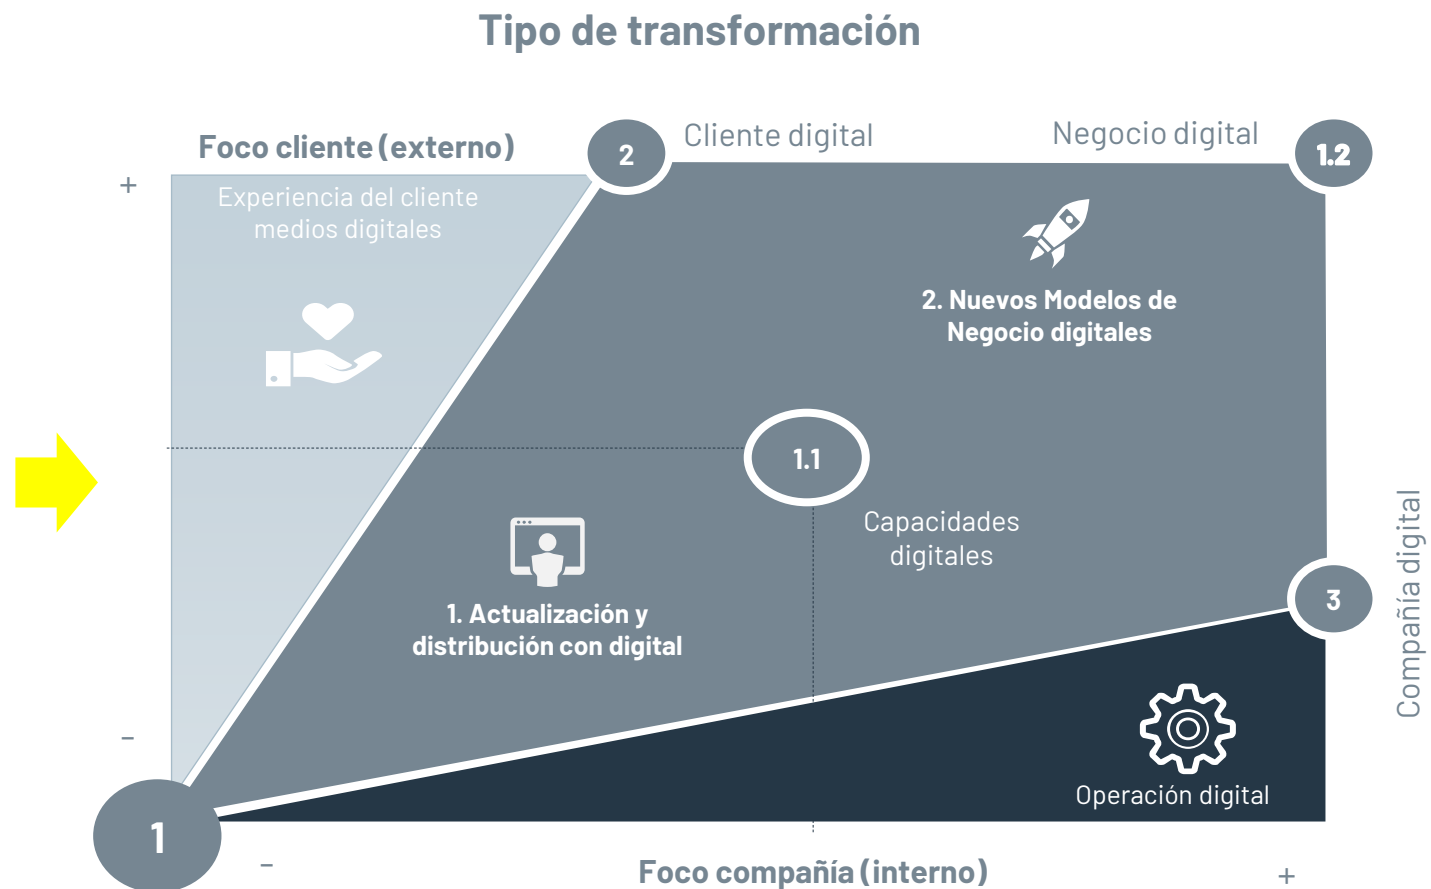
Tipo de transformación

Foco cliente (externo)

2

Cliente digital

Negocio digital

1.2

+

Experiencia del cliente medios digitales

2. Nuevos Modelos de Negocio digitales

1.1

Capacidades digitales

1. Actualización y distribución con digital

3

Compañía digital

–

Operación digital

1

–

Foco compañía (interno)

+